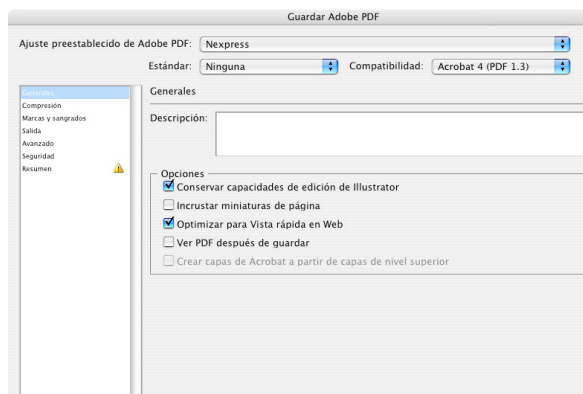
Guardar Adobe PDF

Ajuste preestablecido de Adobe PDF: Nexpress

Estándar: Ninguna

Compatibilidad: Acrobat 4 (PDF 1.3)

Generales
Compresión
Marcas y sangrados
Salida
Avanzado
Seguridad
Resumen

Generales

Descripción:

Opciones
Conservar capacidades de edición de Illustrator
Incrustar miniaturas de página
Optimizar para Vista rápida en Web
Ver PDF después de guardar
Crear capas de Acrobat a partir de capas de nivel superior